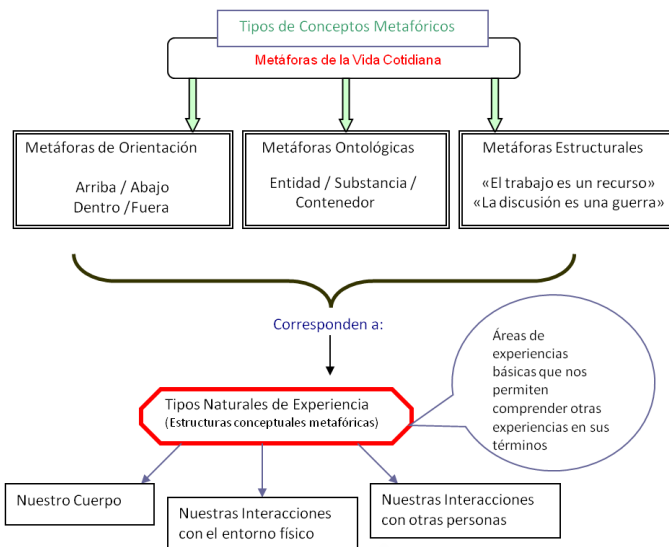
Tipos de Conceptos Metafóricos

Metáforas de la Vida Cotidiana

Metáforas de Orientación

Arriba / Abajo
Dentro /Fuera

Metáforas Ontológicas

Entidad / Substancia / Contenedor

Metáforas Estructurales

«El trabajo es un recurso»
«La discusión es una guerra»

Corresponden a:

Áreas de experiencias básicas que nos permiten comprender otras experiencias en sus términos

Tipos Naturales de Experiencia
(Estructuras conceptuales metafóricas)

Nuestro Cuerpo

Nuestras Interacciones con el entorno físico

Nuestras Interacciones con otras personas